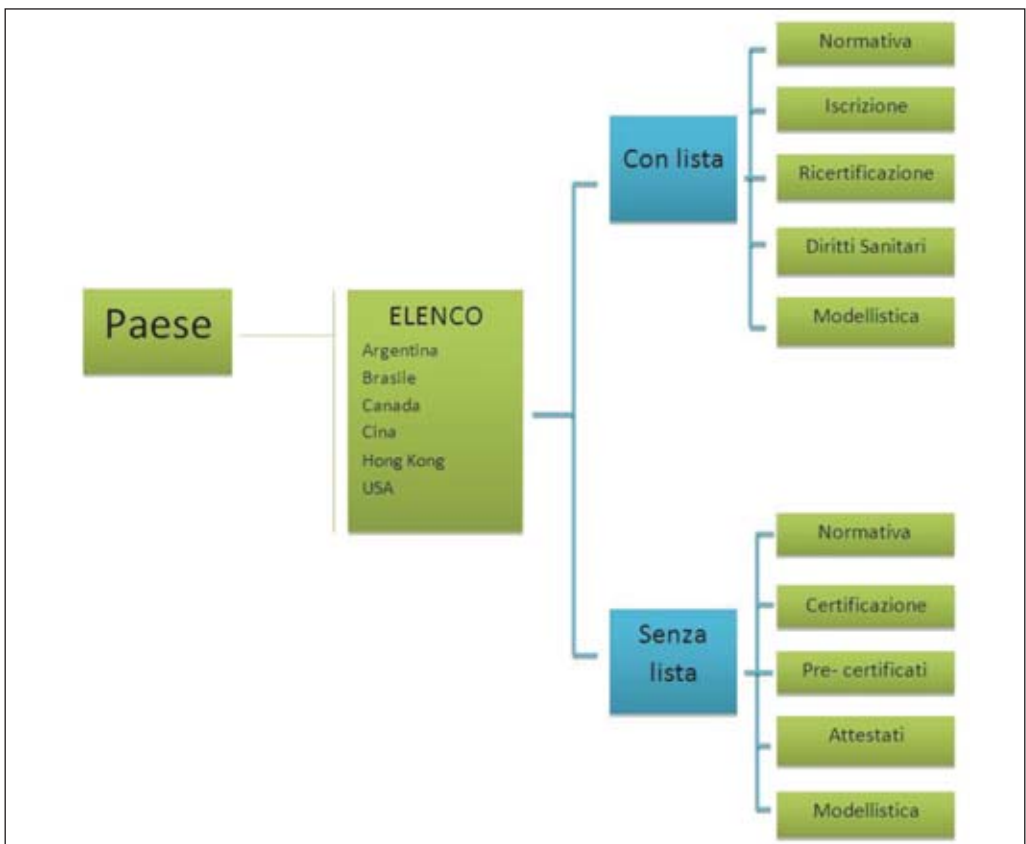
Paese

ELENCO
Argentina
Brasile
Canada
Cina
Hong Kong
USA

Con lista

Normativa

Iscrizione

Ricertificazione

Diritti Sanitari

Modellistica

Senza lista

Normativa

Certificazione

Pre- certificati

Attestati

Modellistica